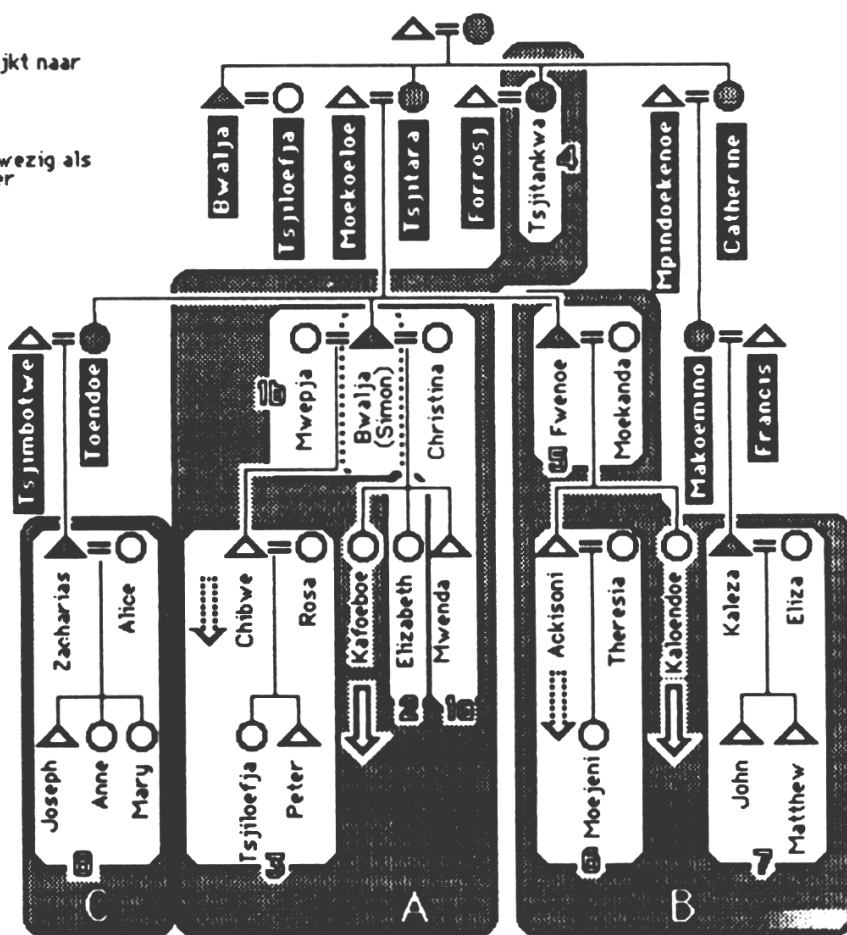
jkt naar

wezig als
er

Bwalja
Tsjiloefja
Moekoeloe
Tsjitara
Forrosj
Tsjitankwa
4
Mpindoekenoe
Catherine

Tsjimbotwe
Toendoe
Mwepja
1b
Bwalja (Simon)
Christina
Fwenoe
5
Moekanda
Makoemino
Francis

Zacharias
Alice
Chibwe
Rosa
Kafoeboe
Elizabeth
Mwenda
Ackisoni
Theresia
Kaloendoe
Kaleza
Eliza

Joseph
Anne
Mary
Tsjiloefja
Peter
2
1a
Moejeni
John
Matthew

8
C
3
A
6
7
B